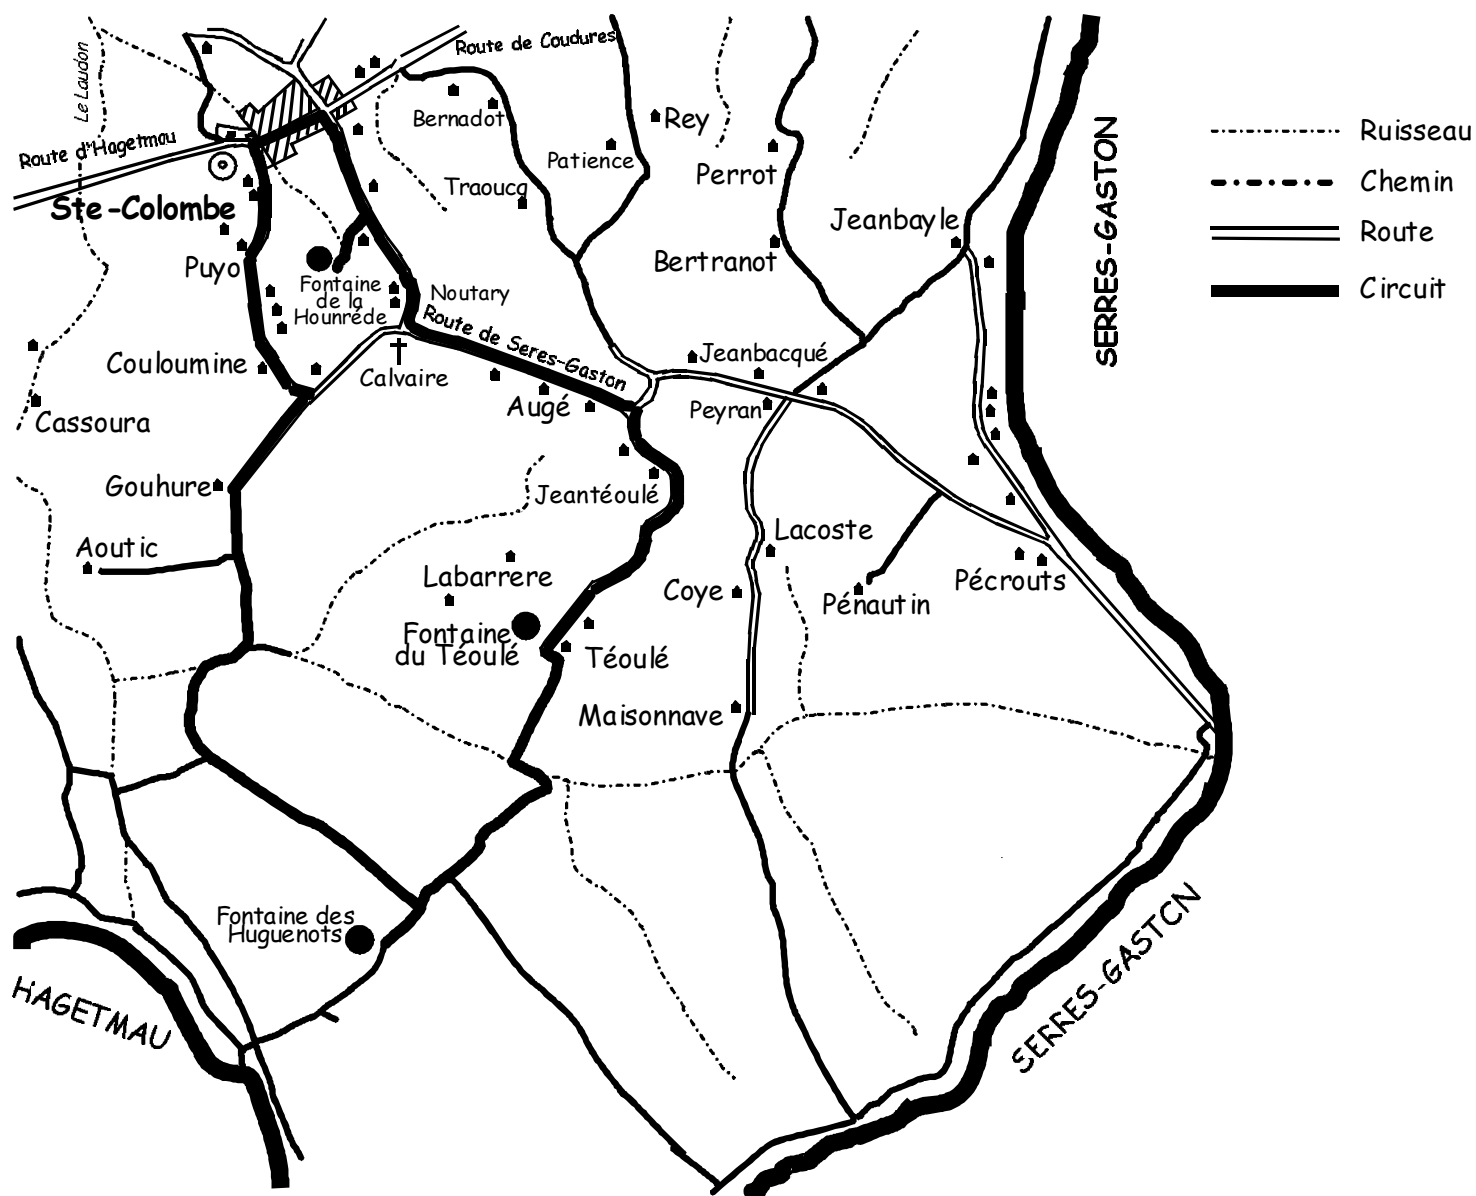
Le Laudon
Route de Coudures
Route d'Hagetmau
Ste-Colombe
Bernadot
Rey
Patience
Perrot
Traoucq
Jeanbayle
Bertranot
Puyo
Fontaine de la Hounrède
Noutary
Route de Seres-Gaston
Couloumine
Calvaire
Jeanbacqué
Augé
Peyran
Cassoura
Gouhure
Jeantéoulé
Lacoste
Aoutic
Labarrere
Coye
Pénautin
Pécrouts
Fontaine du Téoulé
Téoulé
Maisonnave
Fontaine des Huguenots
HAGETMAU
SERRES-GASTCN
SERRES-GASTON

Ruisseau
Chemin
Route
Circuit